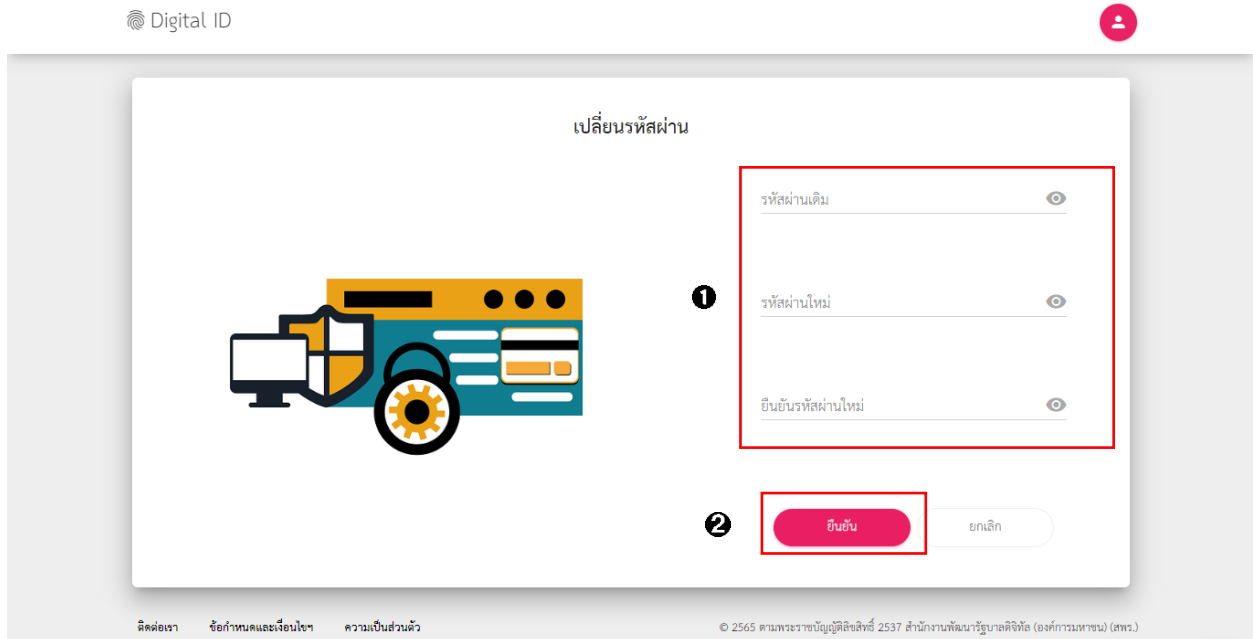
Digital ID

เปลี่ยนรหัสผ่าน

รหัสผ่านเดิม

❶

รหัสผ่านใหม่

ยืนยันรหัสผ่านใหม่

❷

ยืนยัน

ยกเลิก

ติดต่อเรา ข้อกำหนดและเงื่อนไขฯ ความเป็นส่วนตัว

© 2565 ตามพระราชบัญญัติลิขสิทธิ์ 2537 สำนักงานพัฒนารัฐบาลดิจิทัล (องค์การมหาชน) (สพร.)